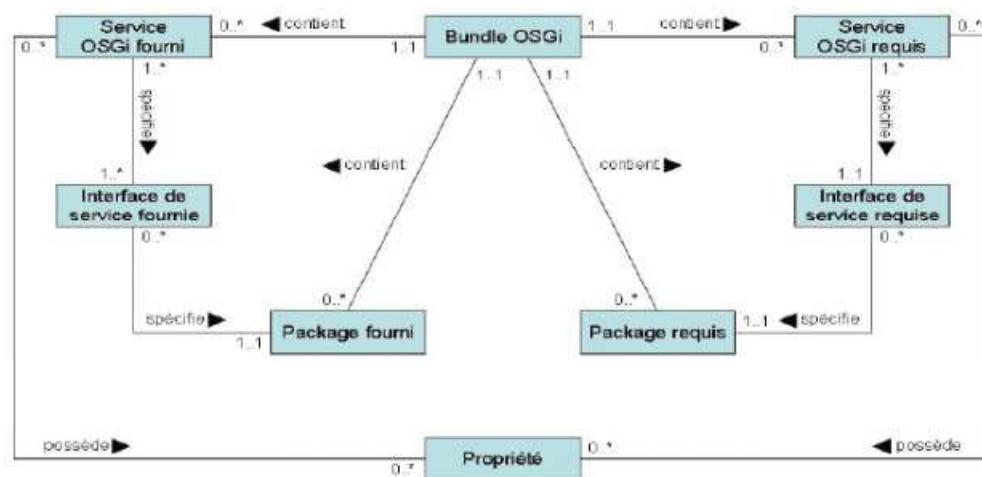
Service OSGi fourni
0..*
◀ contient
1..1
Bundle OSGi
1..1
contient ▶
0..*
Service OSGi requis
0..*
0..*
1..*
spécifie ▶
1..*
Interface de service fournie
0..*
1..1
1..1
◀ contient
contient ▶
1..*
spécifie ▶
1..1
Interface de service requise
0..*
spécifie ▶
0..*
Package fourni
1..1
0..*
Package requis
1..1
◀ spécifie
possède ▶
0..*
Propriété
0..*
◀ possède